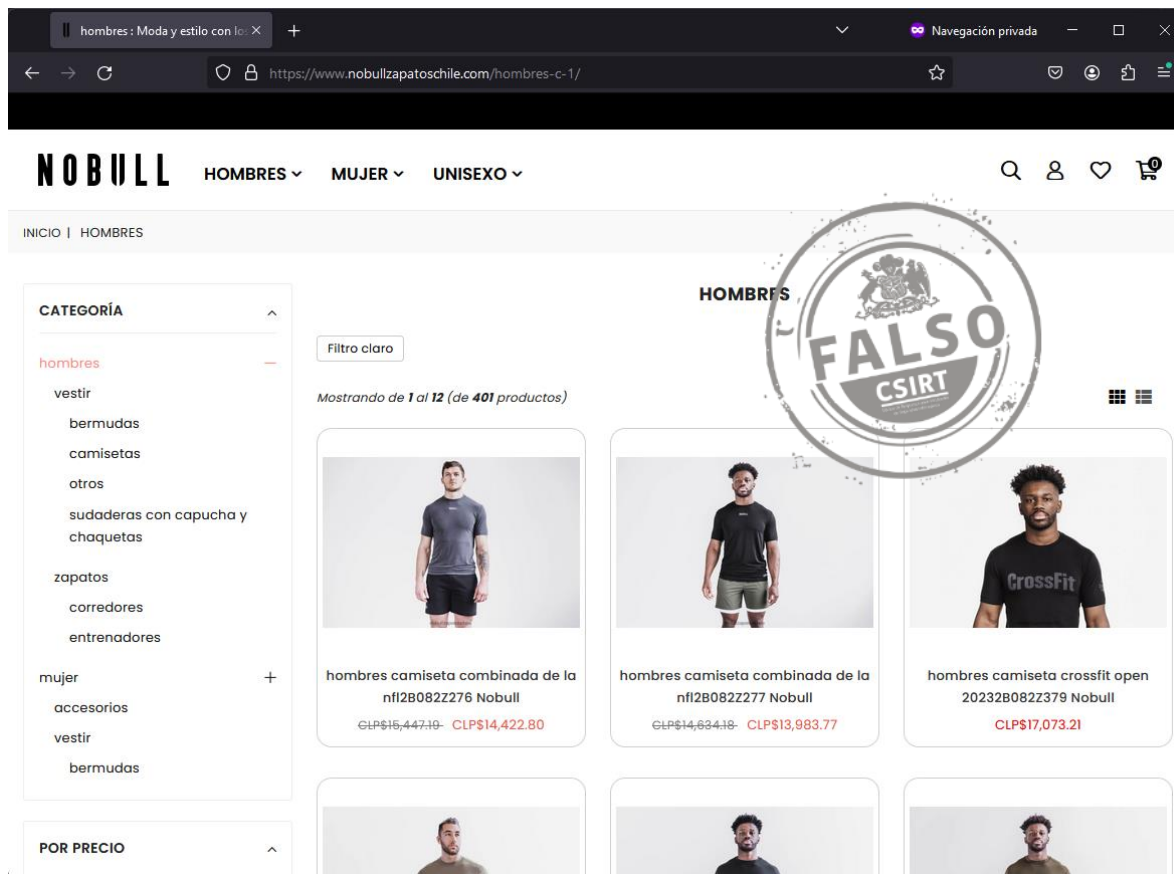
hombres : Moda y estilo con lo ×
+
Navegación privada
https://www.nobullzapatoschile.com/hombres-c-1/

NOBULL HOMBRES ⌄ MUJER ⌄ UNISEXO ⌄

INICIO | HOMBRES

CATEGORÍA
hombres —
vestir
bermudas
camisetas
otros
sudaderas con capucha y chaquetas
zapatos
corredores
entrenadores
mujer +
accesorios
vestir
bermudas

POR PRECIO

HOMBRES

Filtro claro

Mostrando de 1 al 12 (de 401 productos)

FALSO
CSIRT

hombres camiseta combinada de la nfl2B082Z276 Nobull
CLP$15,447.19 CLP$14,422.80

hombres camiseta combinada de la nfl2B082Z277 Nobull
CLP$14,634.18 CLP$13,983.77

CrossFit
hombres camiseta crossfit open 20232B082Z379 Nobull
CLP$17,073.21